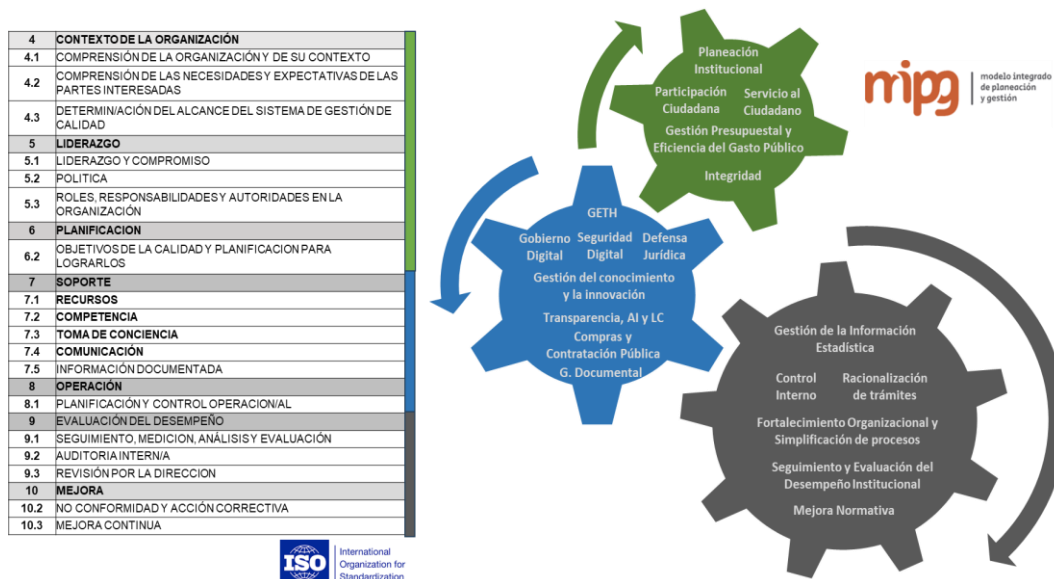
| | |
|---|---|
| 4 | CONTEXTO DE LA ORGANIZACIÓN |
| 4.1 | COMPRENSIÓN DE LA ORGANIZACIÓN Y DE SU CONTEXTO |
| 4.2 | COMPRENSIÓN DE LAS NECESIDADES Y EXPECTATIVAS DE LAS PARTES INTERESADAS |
| 4.3 | DETERMIN/ACIÓN DEL ALCANCE DEL SISTEMA DE GESTIÓN DE CALIDAD |
| 5 | LIDERAZGO |
| 5.1 | LIDERAZGO Y COMPROMISO |
| 5.2 | POLITICA |
| 5.3 | ROLES, RESPONSABILIDADES Y AUTORIDADES EN LA ORGANIZACIÓN |
| 6 | PLANIFICACION |
| 6.2 | OBJETIVOS DE LA CALIDAD Y PLANIFICACION PARA LOGRARLOS |
| 7 | SOPORTE |
| 7.1 | RECURSOS |
| 7.2 | COMPETENCIA |
| 7.3 | TOMA DE CONCIENCIA |
| 7.4 | COMUNICACIÓN |
| 7.5 | INFORMACIÓN DOCUMENTADA |
| 8 | OPERACIÓN |
| 8.1 | PLANIFICACIÓN Y CONTROL OPERACION/AL |
| 9 | EVALUACIÓN DEL DESEMPEÑO |
| 9.1 | SEGUIMIENTO, MEDICION, ANÁLISIS Y EVALUACIÓN |
| 9.2 | AUDITORIA INTERN/A |
| 9.3 | REVISIÓN POR LA DIRECCION |
| 10 | MEJORA |
| 10.2 | NO CONFORMIDAD Y ACCIÓN CORRECTIVA |
| 10.3 | MEJORA CONTINUA |

ISO International Organization for Standardization

Planeación Institucional
Participación Ciudadana
Servicio al Ciudadano
Gestión Presupuestal y Eficiencia del Gasto Público
Integridad

mipg modelo integrado de planeación y gestión

GETH
Gobierno Digital
Seguridad Digital
Defensa Jurídica
Gestión del conocimiento y la innovación
Transparencia, AI y LC
Compras y Contratación Pública
G. Documental

Gestión de la Información Estadística
Control Interno
Racionalización de trámites
Fortalecimiento Organizacional y Simplificación de procesos
Seguimiento y Evaluación del Desempeño Institucional
Mejora Normativa